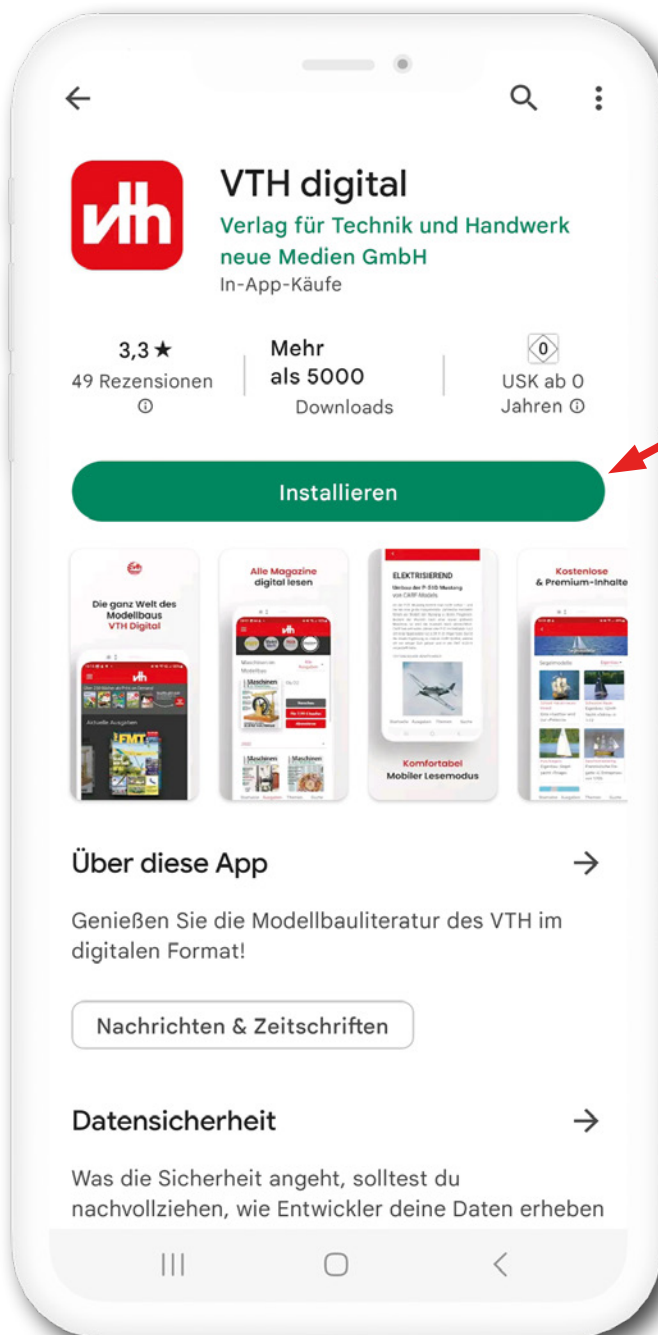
vth

VTH digital
Verlag für Technik und Handwerk neue Medien GmbH
In-App-Käufe

3,3 ★
49 Rezensionen ⓘ

Mehr als 5000
Downloads

0
USK ab 0 Jahren ⓘ

Installieren

Die ganz Welt des Modellbaus VTH Digital

Alle Magazine digital lesen

ELEKTRISIEREND

Komfortabel Mobiler Lesemodus

Kostenlose & Premium-Inhalte

Über diese App →

Genießen Sie die Modellbauliteratur des VTH im digitalen Format!

Nachrichten & Zeitschriften

Datensicherheit →

Was die Sicherheit angeht, solltest du nachvollziehen, wie Entwickler deine Daten erheben